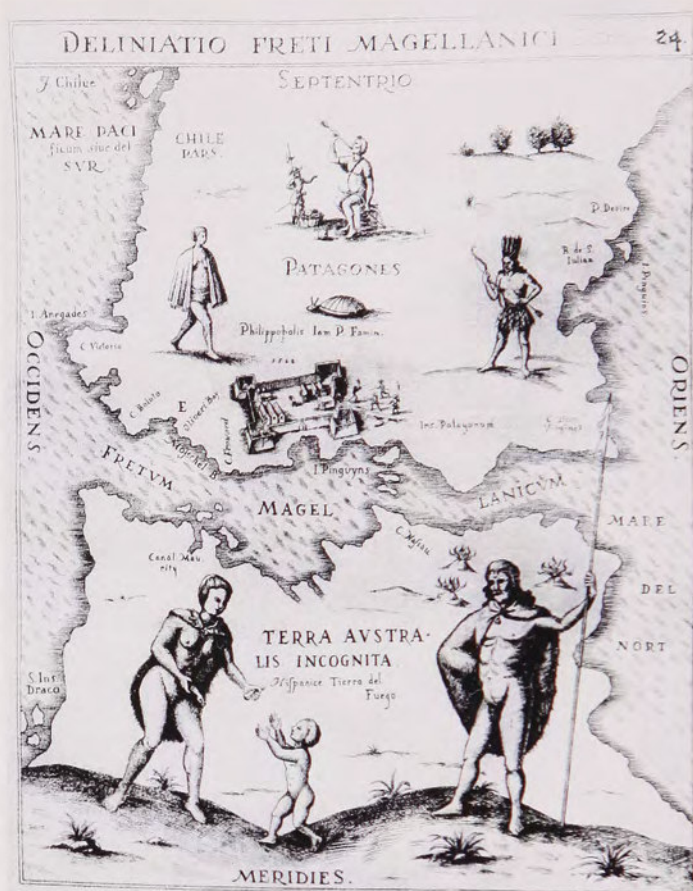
DELINIATIO FRETI MAGELLANICI

24

SEPTENTRIO

I. Chilee

MARE PACIficum sive del SVR

CHILE PARS

PATAGONES

P. Desire

R. de S. Iulian

I. Pinguins

I. Anegades

C. Victoria

Philippopolis Iam P. Famin.

OCCIDENS

ORIENS

C. Baleia

E

Oliviers Bay

C. Froward

Ins. Patagonum

C. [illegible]

FRETVM

MAGEL

LANICVM

I. Pinguyns

C. Nassau

MARE

DEL

NORT

Canal Mau. rity

TERRA AVSTRALIS INCOGNITA

Hispanice Tierra del Fuego

S. Ins Draco

MERIDIES.